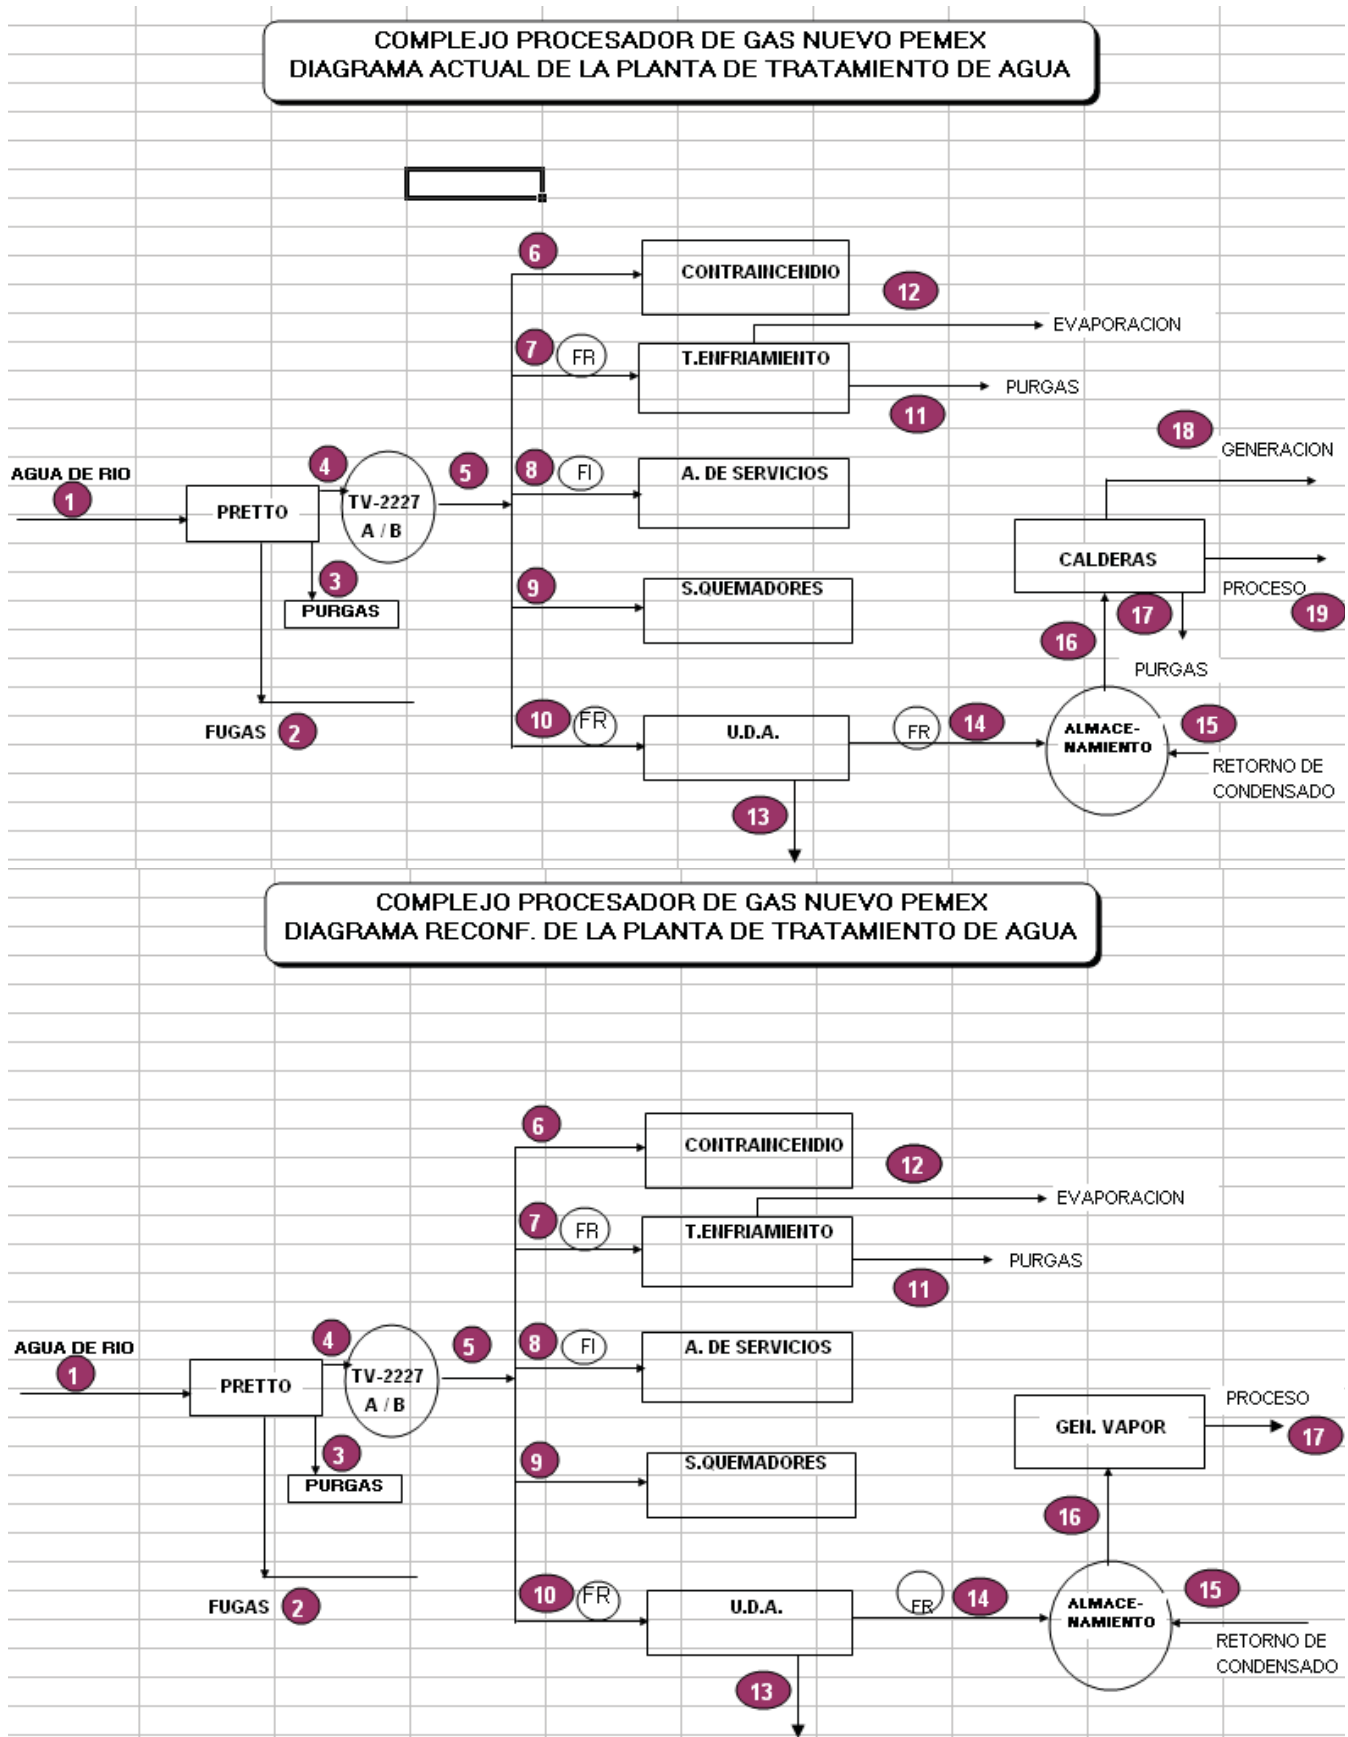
COMPLEJO PROCESADOR DE GAS NUEVO PEMEX
DIAGRAMA ACTUAL DE LA PLANTA DE TRATAMIENTO DE AGUA

6
CONTRAINCENDIO
12
EVAPORACION
7 FR
T.ENFRIAMIENTO
PURGAS
11
18 GENERACION
AGUA DE RIO
1
4
PRETTO
TV-2227 A / B
5
8 FI
A. DE SERVICIOS
CALDERAS
3
PURGAS
9
S.QUEMADORES
PROCESO
17
19
16
PURGAS
FUGAS 2
10 FR
U.D.A.
FR 14
ALMACE-NAMIENTO
15
RETORNO DE CONDENSADO
13

COMPLEJO PROCESADOR DE GAS NUEVO PEMEX
DIAGRAMA RECONF. DE LA PLANTA DE TRATAMIENTO DE AGUA

6
CONTRAINCENDIO
12
EVAPORACION
7 FR
T.ENFRIAMIENTO
PURGAS
11
AGUA DE RIO
1
4
PRETTO
TV-2227 A / B
5
8 FI
A. DE SERVICIOS
PROCESO
GEN. VAPOR
17
3
PURGAS
9
S.QUEMADORES
16
FUGAS 2
10 FR
U.D.A.
FR 14
ALMACE-NAMIENTO
15
RETORNO DE CONDENSADO
13